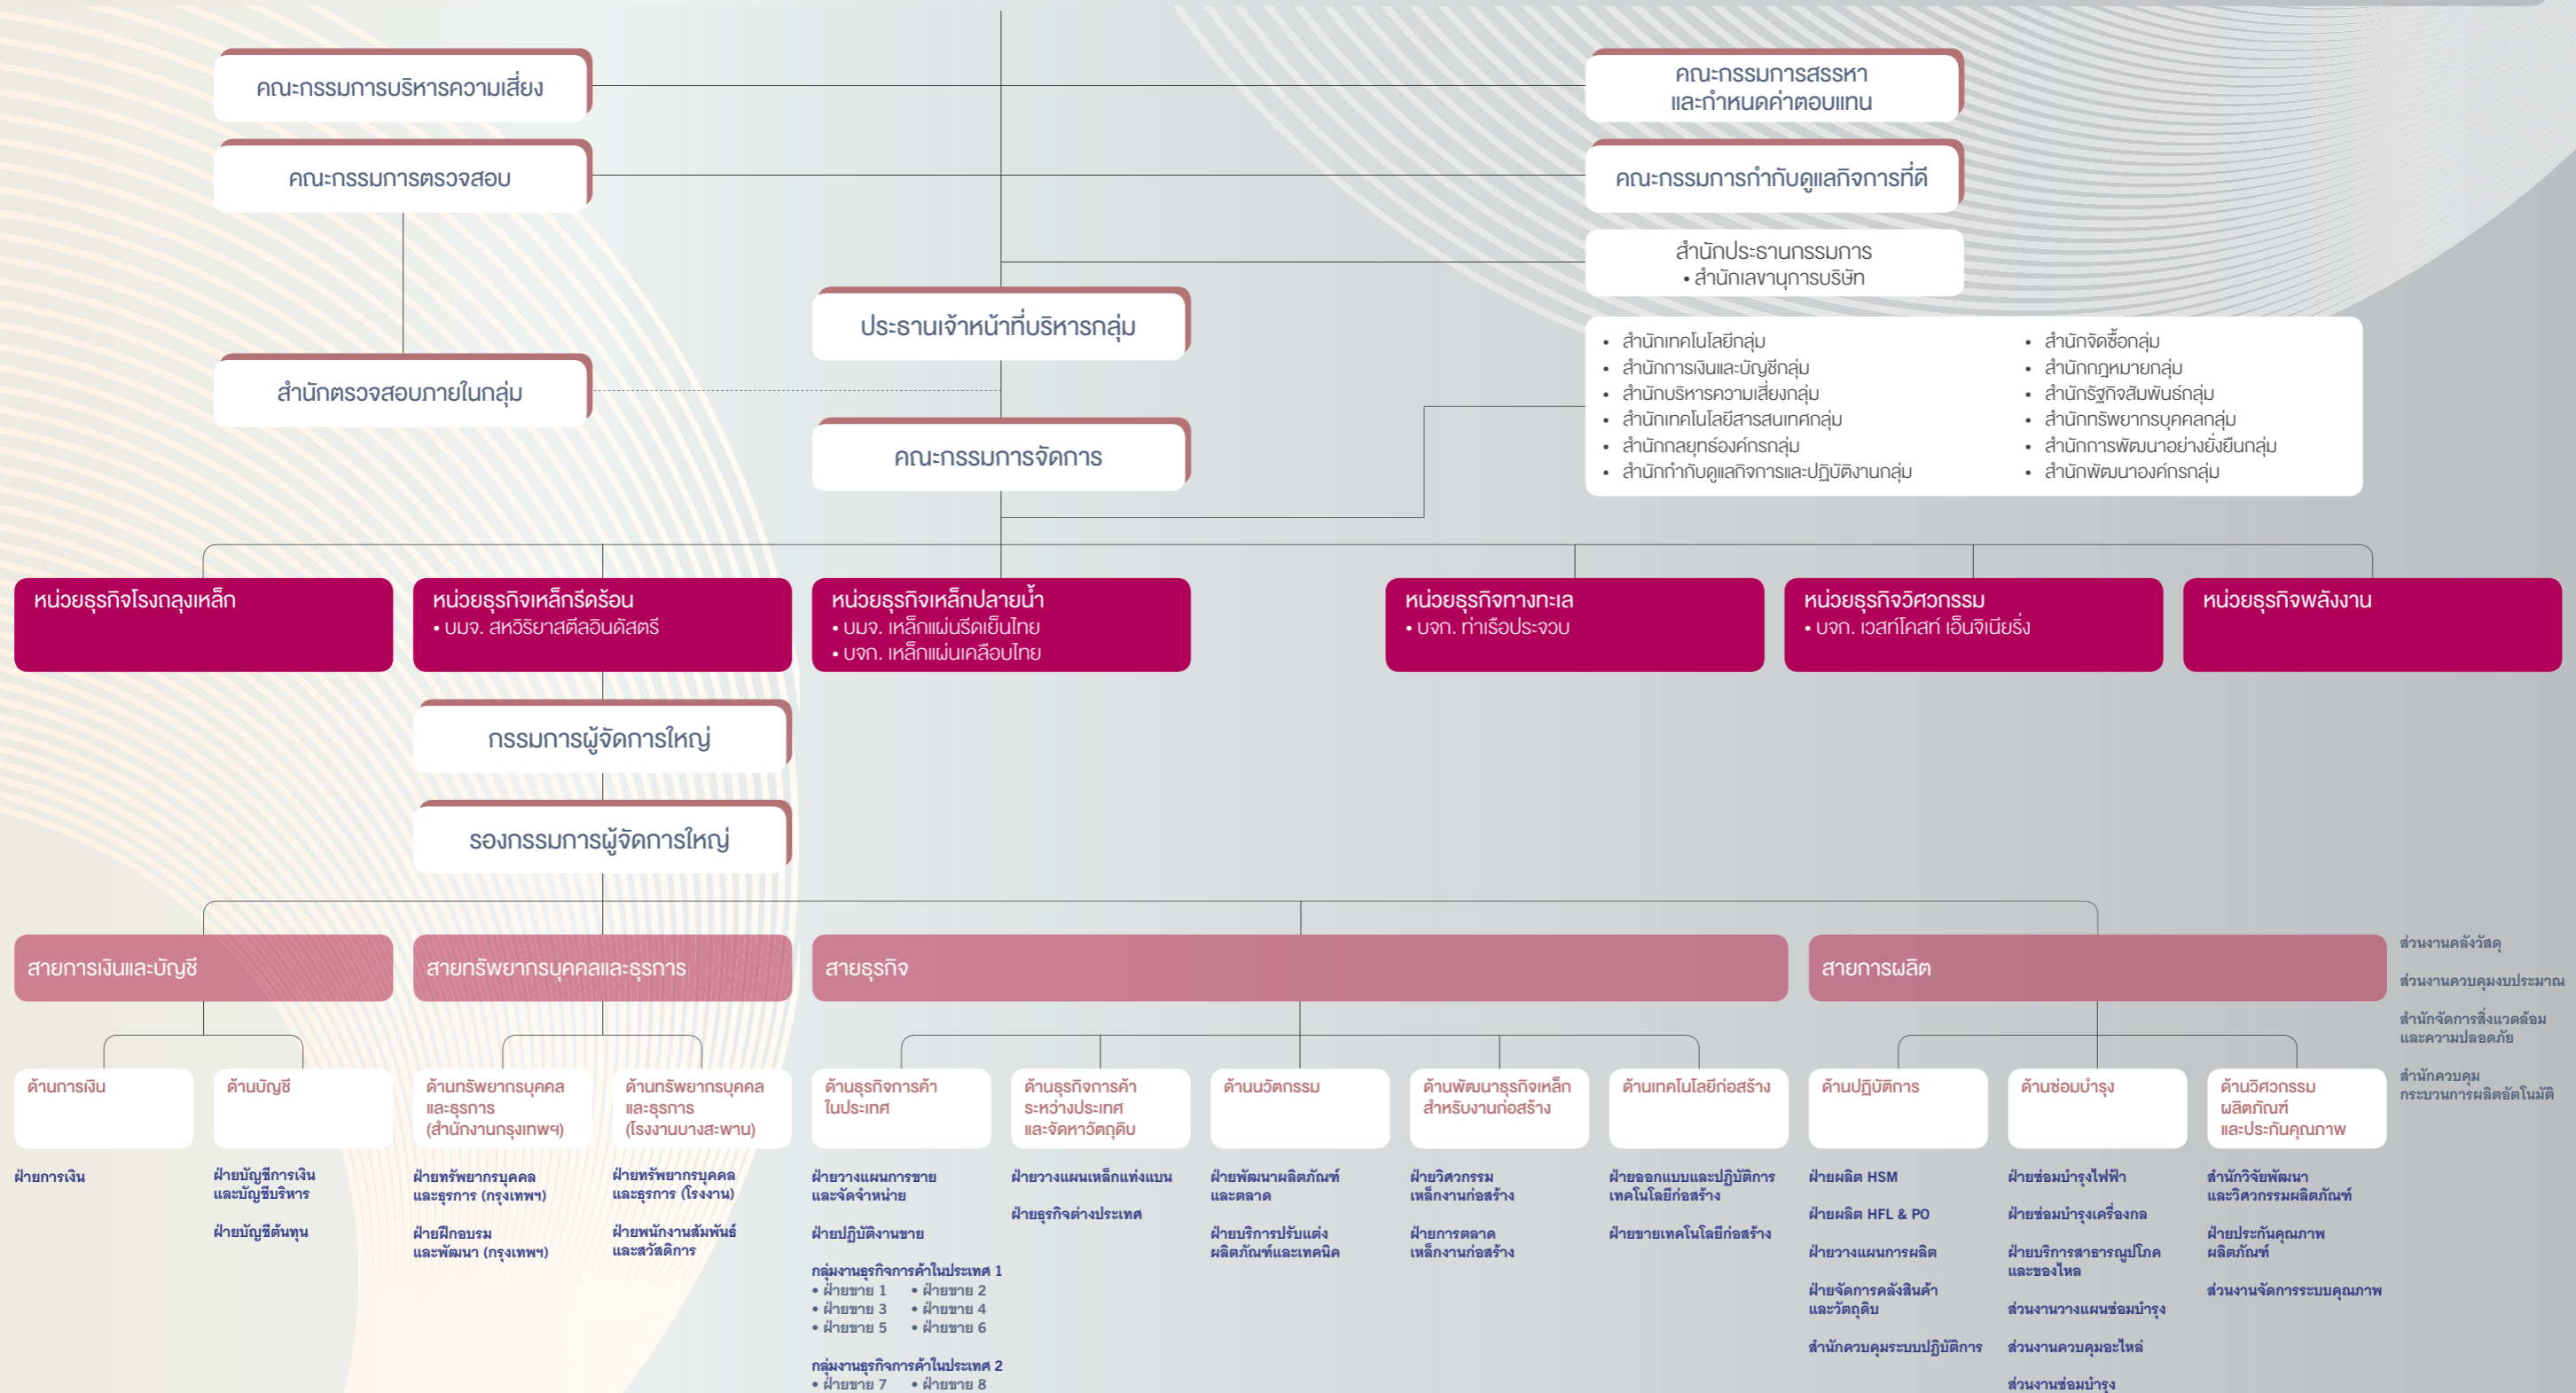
คณะกรรมการบริหารความเสี่ยง

คณะกรรมการสรรหา และกำหนดค่าตอบแทน

คณะกรรมการตรวจสอบ

คณะกรรมการกำกับดูแลกิจการที่ดี

สำนักประธานกรรมการ
• สำนักเลขานุการบริษัท

ประธานเจ้าหน้าที่บริหารกลุ่ม

สำนักตรวจสอบภายในกลุ่ม

คณะกรรมการจัดการ

• สำนักเทคโนโลยีกลุ่ม
• สำนักการเงินและบัญชีกลุ่ม
• สำนักบริหารความเสี่ยงกลุ่ม
• สำนักเทคโนโลยีสารสนเทศกลุ่ม
• สำนักกลยุทธ์องค์กรกลุ่ม
• สำนักกำกับดูแลกิจการและปฏิบัติงานกลุ่ม
• สำนักจัดซื้อกลุ่ม
• สำนักกฎหมายกลุ่ม
• สำนักรัฐกิจสัมพันธ์กลุ่ม
• สำนักทรัพยากรบุคคลกลุ่ม
• สำนักการพัฒนาอย่างยั่งยืนกลุ่ม
• สำนักพัฒนาองค์กรกลุ่ม

หน่วยธุรกิจโรงถลุงเหล็ก

หน่วยธุรกิจเหล็กรีดร้อน
• บมจ. สหวิริยาสตีลอินดัสตรี

หน่วยธุรกิจเหล็กปลายน้ำ
• บมจ. เหล็กแผ่นรีดเย็นไทย
• บจก. เหล็กแผ่นเคลือบไทย

หน่วยธุรกิจทางทะเล
• บจก. ท่าเรือประจวบ

หน่วยธุรกิจวิศวกรรม
• บจก. เวสท์โคสท์ เอ็นจิเนียริ่ง

หน่วยธุรกิจพลังงาน

กรรมการผู้จัดการใหญ่

รองกรรมการผู้จัดการใหญ่

สายการเงินและบัญชี

สายทรัพยากรบุคคลและธุรการ

สายธุรกิจ

สายการผลิต

ส่วนงานคลังวัสดุ

ส่วนงานควบคุมงบประมาณ

สำนักจัดการสิ่งแวดล้อม และความปลอดภัย

สำนักควบคุม กระบวนการผลิตอัตโนมัติ

ด้านการเงิน

ด้านบัญชี

ด้านทรัพยากรบุคคล และธุรการ (สำนักงานกรุงเทพฯ)

ด้านทรัพยากรบุคคล และธุรการ (โรงงานบางสะพาน)

ด้านธุรกิจการค้า ในประเทศ

ด้านธุรกิจการค้า ระหว่างประเทศ และจัดหาวัตถุดิบ

ด้านนวัตกรรม

ด้านพัฒนาธุรกิจเหล็ก สำหรับงานก่อสร้าง

ด้านเทคโนโลยีก่อสร้าง

ด้านปฏิบัติการ

ด้านซ่อมบำรุง

ด้านวิศวกรรม ผลิตภัณฑ์ และประกันคุณภาพ

ฝ่ายการเงิน

ฝ่ายบัญชีการเงิน และบัญชีบริหาร

ฝ่ายบัญชีต้นทุน

ฝ่ายทรัพยากรบุคคล และธุรการ (กรุงเทพฯ)

ฝ่ายฝึกอบรม และพัฒนา (กรุงเทพฯ)

ฝ่ายทรัพยากรบุคคล และธุรการ (โรงงาน)

ฝ่ายพนักงานสัมพันธ์ และสวัสดิการ

ฝ่ายวางแผนการขาย และจัดจำหน่าย

ฝ่ายปฏิบัติงานขาย

กลุ่มงานธุรกิจการค้าในประเทศ 1
• ฝ่ายขาย 1 • ฝ่ายขาย 2
• ฝ่ายขาย 3 • ฝ่ายขาย 4
• ฝ่ายขาย 5 • ฝ่ายขาย 6

กลุ่มงานธุรกิจการค้าในประเทศ 2
• ฝ่ายขาย 7 • ฝ่ายขาย 8

ฝ่ายวางแผนเหล็กแท่งแบน

ฝ่ายธุรกิจต่างประเทศ

ฝ่ายพัฒนาผลิตภัณฑ์ และตลาด

ฝ่ายบริการปรับแต่ง ผลิตภัณฑ์และเทคนิค

ฝ่ายวิศวกรรม เหล็กงานก่อสร้าง

ฝ่ายการตลาด เหล็กงานก่อสร้าง

ฝ่ายออกแบบและปฏิบัติการ เทคโนโลยีก่อสร้าง

ฝ่ายขายเทคโนโลยีก่อสร้าง

ฝ่ายผลิต HSM

ฝ่ายผลิต HFL & PO

ฝ่ายวางแผนการผลิต

ฝ่ายจัดการคลังสินค้า และวัตถุดิบ

สำนักควบคุมระบบปฏิบัติการ

ฝ่ายซ่อมบำรุงไฟฟ้า

ฝ่ายซ่อมบำรุงเครื่องกล

ฝ่ายบริการสาธารณูปโภค และของไหล

ส่วนงานวางแผนซ่อมบำรุง

ส่วนงานควบคุมอะไหล่

ส่วนงานซ่อมบำรุง

สำนักวิจัยพัฒนา และวิศวกรรมผลิตภัณฑ์

ฝ่ายประกันคุณภาพ ผลิตภัณฑ์

ส่วนงานจัดการระบบคุณภาพ